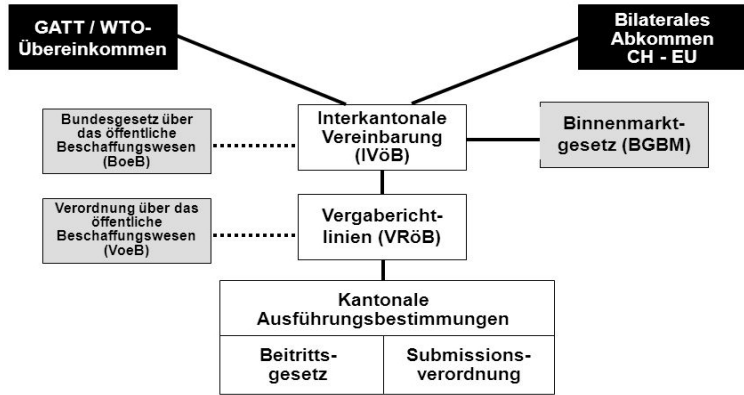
GATT / WTO-Übereinkommen

Bilaterales Abkommen CH - EU

Bundesgesetz über das öffentliche Beschaffungswesen (BoeB)

Interkantonale Vereinbarung (IVöB)

Binnenmarkt-gesetz (BGBM)

Verordnung über das öffentliche Beschaffungswesen (VoeB)

Vergabericht-linien (VRöB)

Kantonale Ausführungsbestimmungen

Beitritts-gesetz

Submissions-verordnung